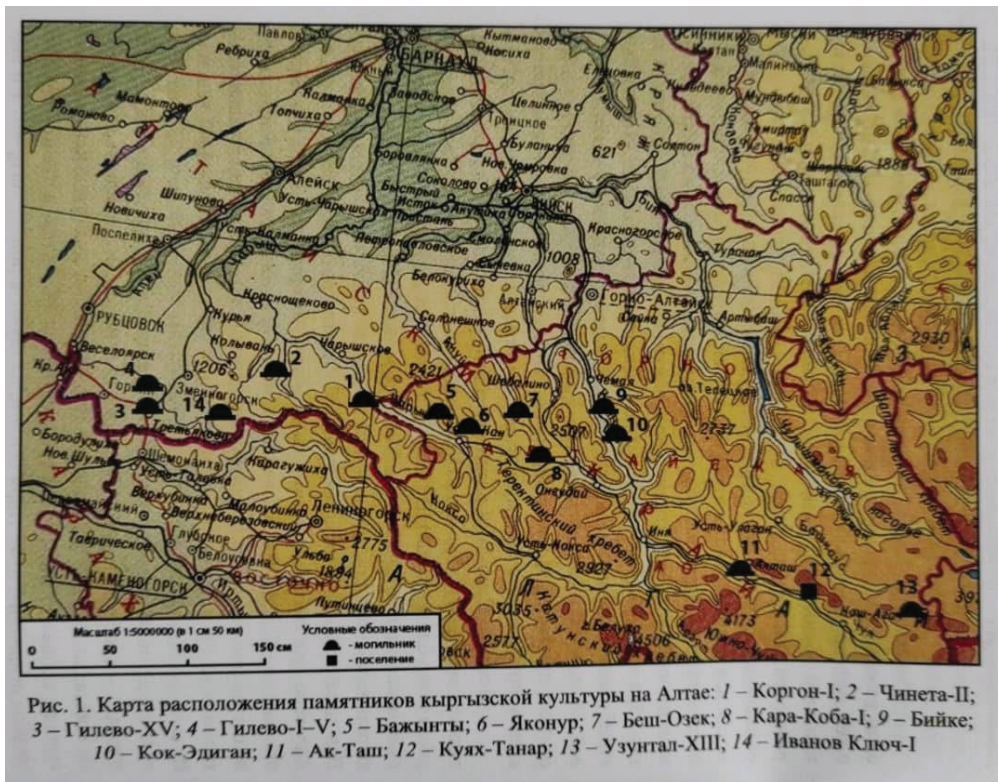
Павлов
Ребриха
БАРНАУЛ
Мамонтово
Романово
Топчиха
Калманка
Заводское
Целинное
Троицкое
Буланиха
621
Сростки
Ельцовка
Кытманово
Косиха
Алейск
Шипуново
Новичиха
Поспелиха
Усть-Чарышская Пристань
Боровлянка
Быстрый Исток
Соколово
Ноё Чемровка
Смоленское
БИЙСК
Красногорское
Турочак
Белокуриха
Солонешное
1008
Горно-Алтайск
Артыбаш
Курья
Краснощеково
Колывань
Рубцовск
Веселоярск
Горняк
Змеиногорск
Чарышское
1206
2421
Шебалино
Чемал
2930
Третьяково
Бородулиха
Шемонаиха
Усть-Талов
Верхубинка
Карагужиха
Лениногорск
Тарбагатай
Верхнеберезовский
Теректинский хребет
Онгудай
Катунский хребет
Усть-Кокса
Белуха
2775
Улан-Удэ
1894
Путинцево
Усть-Каменогорск
Таврическое
2507
2737
Ини
Усть-Улаган
Акташ
2927
3035
2577
4506
4173
Кош-Агач
1888
Масштаб 1:5000000 (в 1 см 50 км)
0 50 100 150 км
Условные обозначения
- могильник
- поселение
1 2 3 4 5 6 7 8 9 10 11 12 13 14

Рис. 1. Карта расположения памятников кыргызской культуры на Алтае: 1 – Коргон-I; 2 – Чинета-II; 3 – Гилево-XV; 4 – Гилево-I–V; 5 – Бажынты; 6 – Яконур; 7 – Беш-Озек; 8 – Кара-Коба-I; 9 – Бийке; 10 – Кок-Эдиган; 11 – Ак-Таш; 12 – Куях-Танар; 13 – Узунтал-XIII; 14 – Иванов Ключ-I